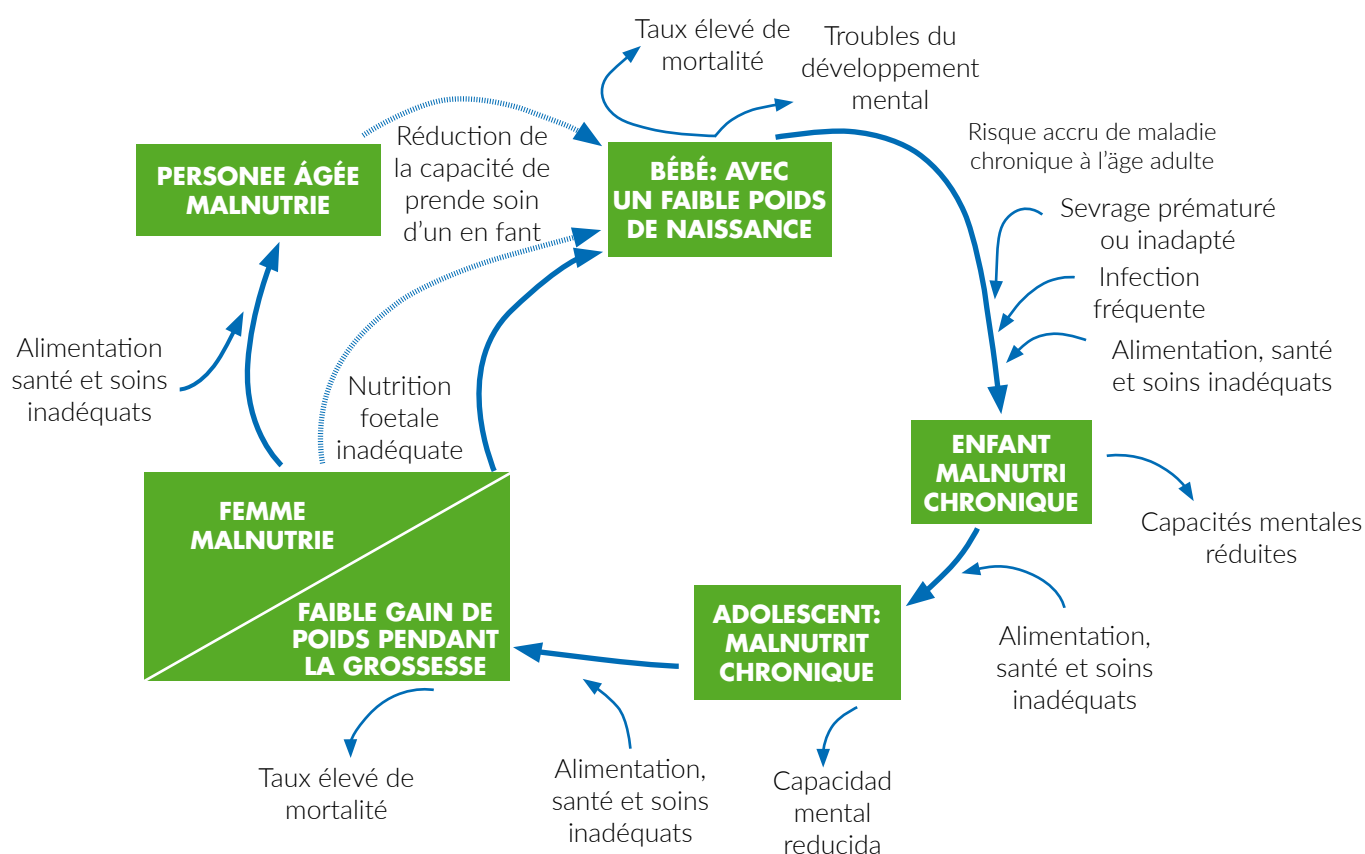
Taux élevé de mortalité

Troubles du développement mental

Risque accru de maladie chronique à l'âge adulte

PERSONEE ÂGÉE MALNUTRIE

Réduction de la capacité de prende soin d'un en fant

BÉBÉ: AVEC UN FAIBLE POIDS DE NAISSANCE

Sevrage prématuré ou inadapté

Infection fréquente

Alimentation, santé et soins inadéquats

Alimentation santé et soins inadéquats

Nutrition foetale inadéquate

ENFANT MALNUTRI CHRONIQUE

Capacités mentales réduites

FEMME MALNUTRIE

FAIBLE GAIN DE POIDS PENDANT LA GROSSESSE

ADOLESCENT: MALNUTRIT CHRONIQUE

Alimentation, santé et soins inadéquats

Taux élevé de mortalité

Alimentation, santé et soins inadéquats

Capacidad mental reducida